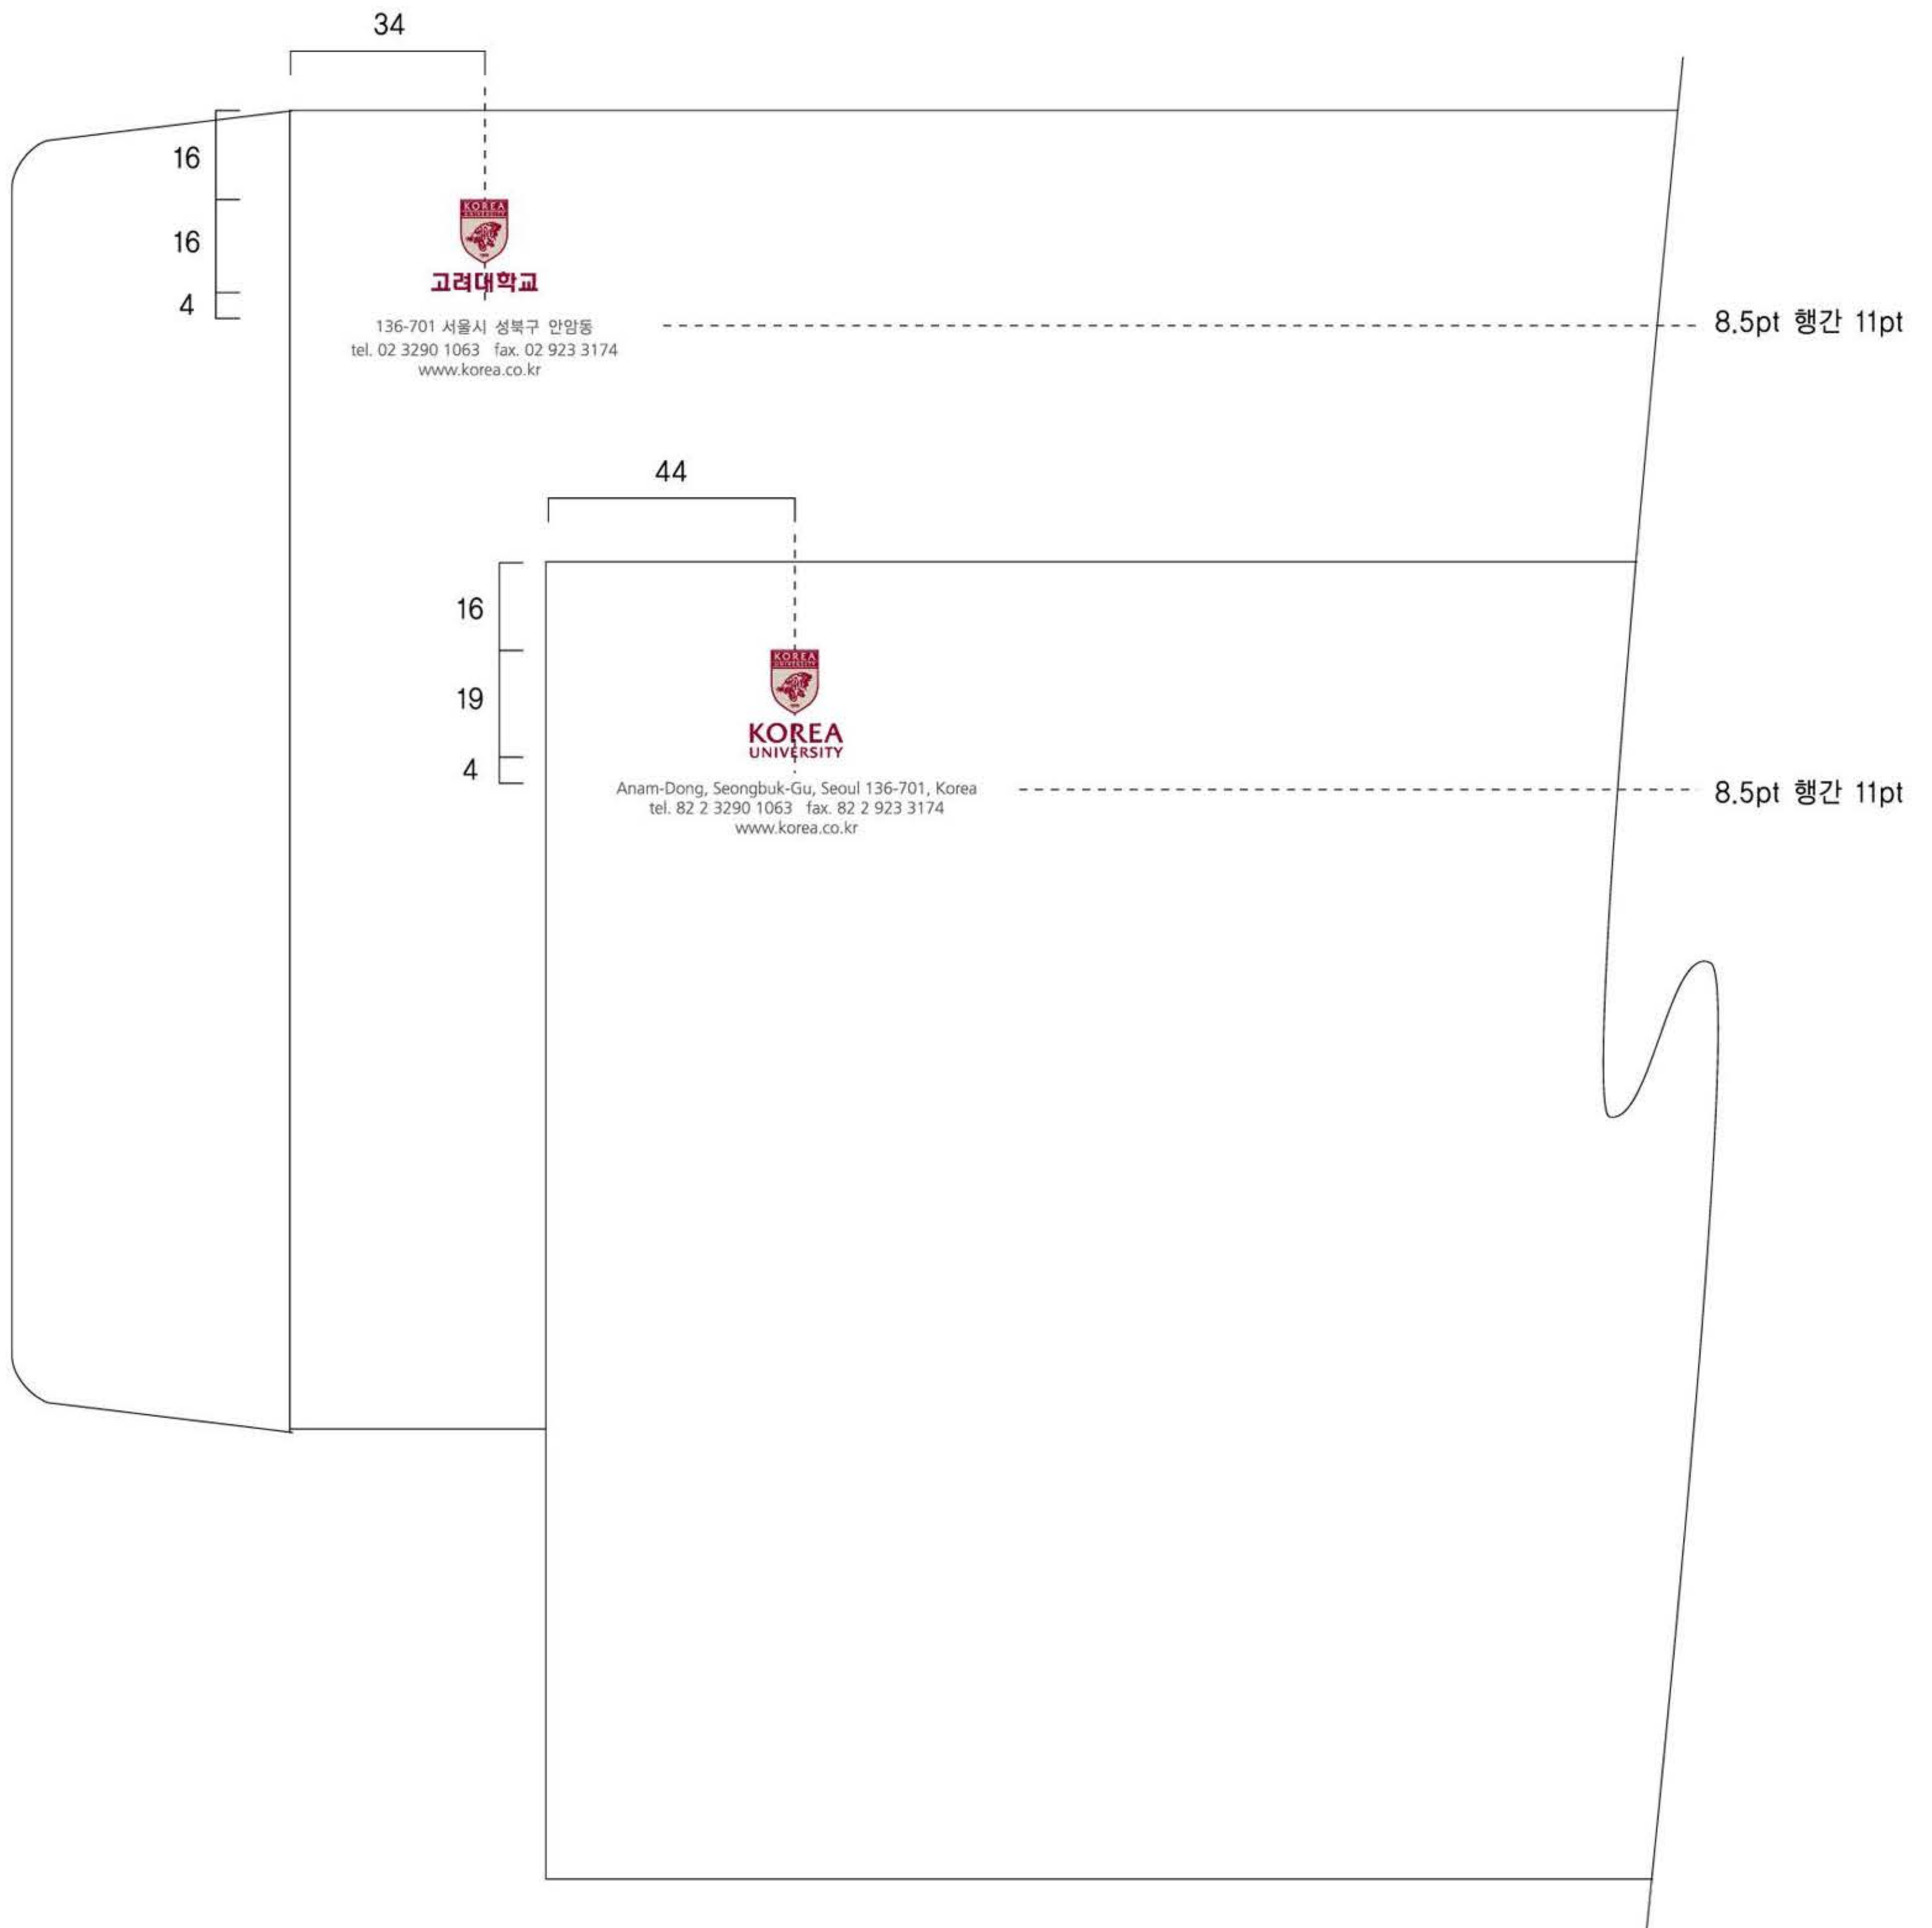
34

16

16

4

KOREA UNIVERSITY

고려대학교

136-701 서울시 성북구 안암동
tel. 02 3290 1063 fax. 02 923 3174
www.korea.co.kr

8.5pt 행간 11pt

44

16

19

4

KOREA UNIVERSITY

KOREA
UNIVERSITY

Anam-Dong, Seongbuk-Gu, Seoul 136-701, Korea
tel. 82 2 3290 1063 fax. 82 2 923 3174
www.korea.co.kr

8.5pt 행간 11pt